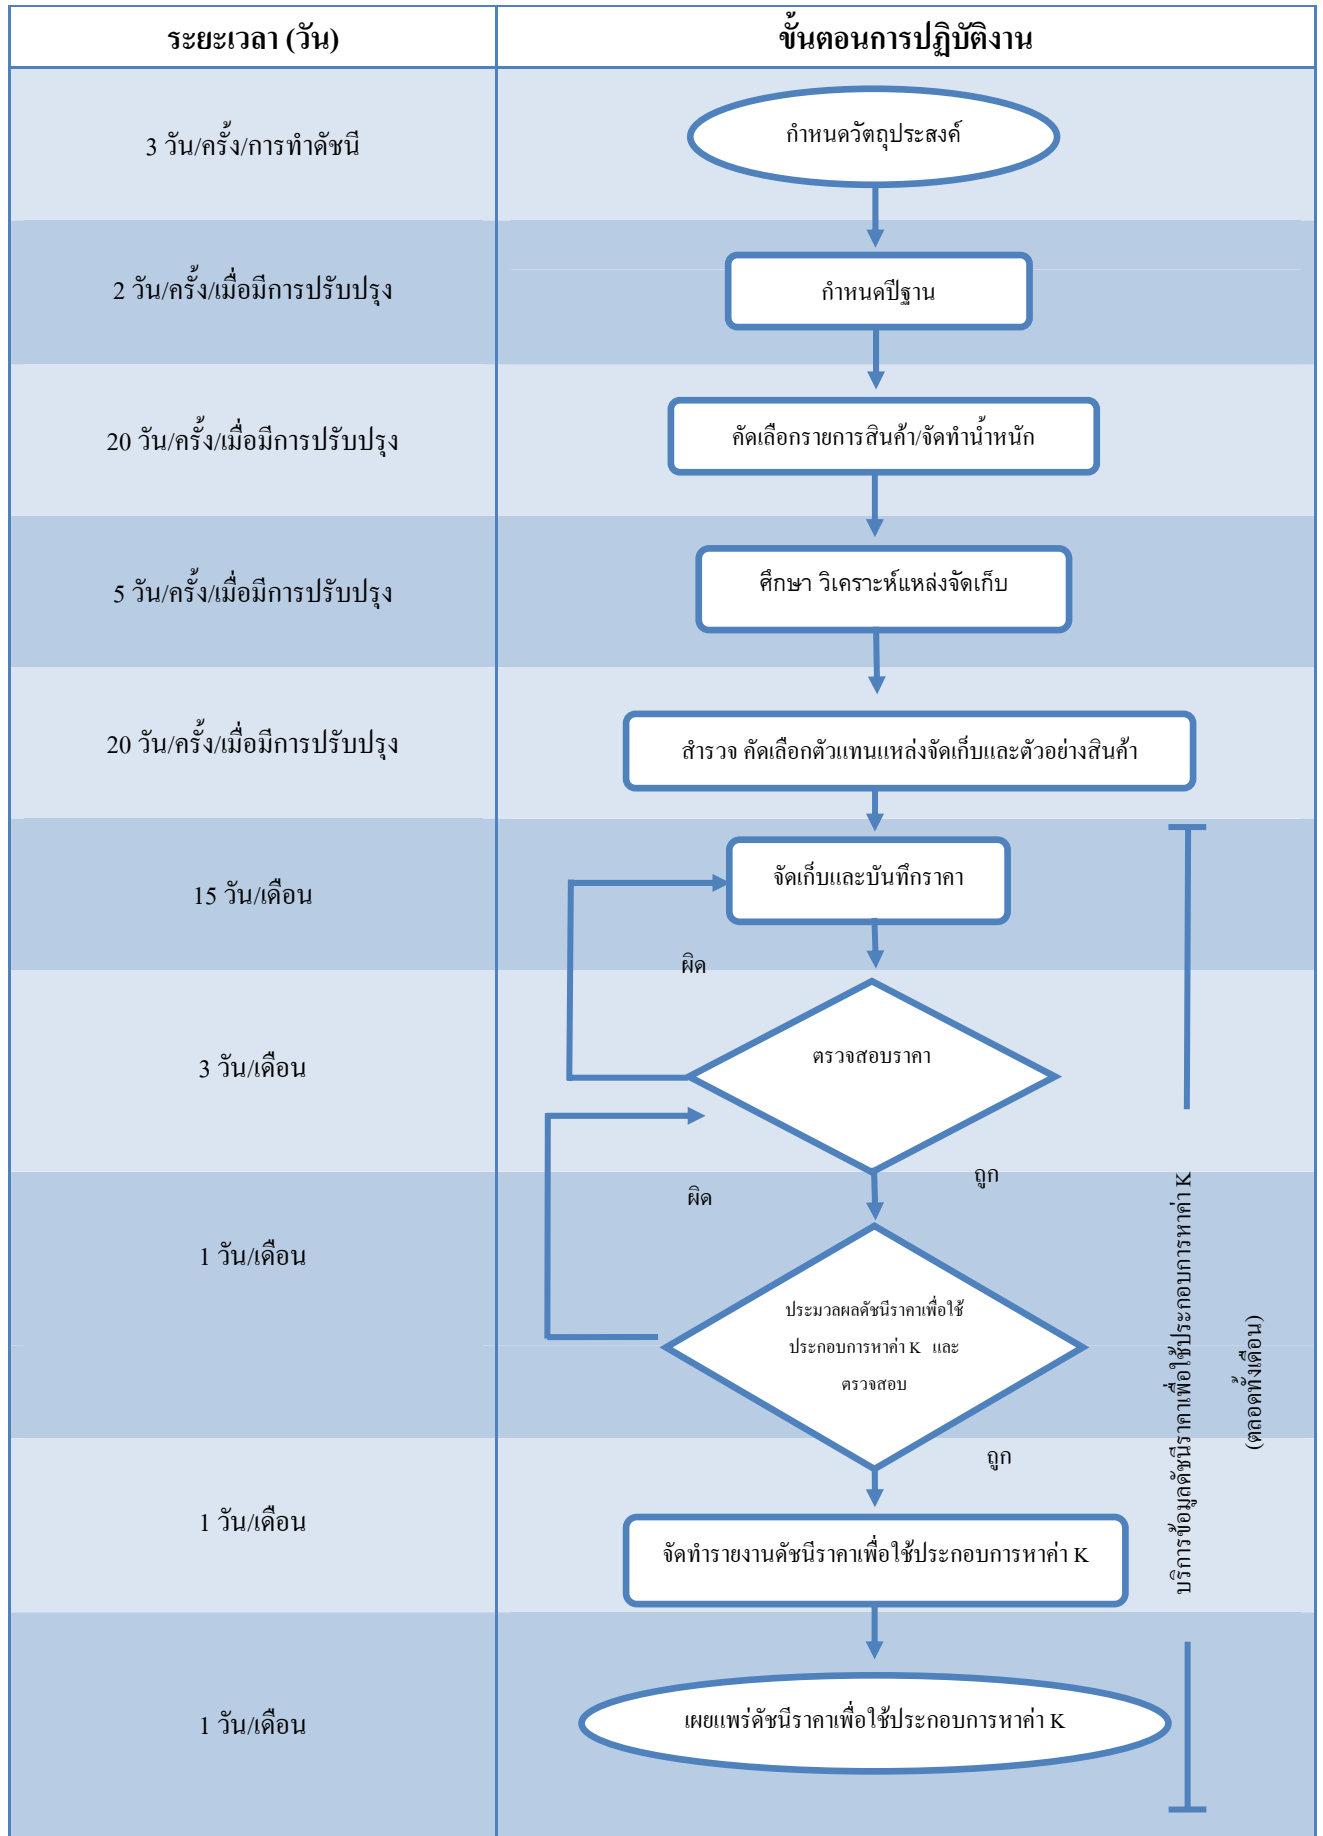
| ระยะเวลา (วัน) | ขั้นตอนการปฏิบัติงาน |
|---|---|
| 3 วัน/ครั้ง/การทำดัชนี | กำหนดวัตถุประสงค์ |
| 2 วัน/ครั้ง/เมื่อมีการปรับปรุง | กำหนดปีฐาน |
| 20 วัน/ครั้ง/เมื่อมีการปรับปรุง | คัดเลือกรายการสินค้า/จัดทำน้ำหนัก |
| 5 วัน/ครั้ง/เมื่อมีการปรับปรุง | ศึกษา วิเคราะห์แหล่งจัดเก็บ |
| 20 วัน/ครั้ง/เมื่อมีการปรับปรุง | สำรวจ คัดเลือกตัวแทนแหล่งจัดเก็บและตัวอย่างสินค้า |
| 15 วัน/เดือน | จัดเก็บและบันทึกราคา |
| 3 วัน/เดือน | ผิด ตรวจสอบราคา ถูก |
| 1 วัน/เดือน | ผิด ประมวลผลดัชนีราคาเพื่อใช้ประกอบการหาค่า K และตรวจสอบ ถูก |
| 1 วัน/เดือน | จัดทำรายงานดัชนีราคาเพื่อใช้ประกอบการหาค่า K |
| 1 วัน/เดือน | เผยแพร่ดัชนีราคาเพื่อใช้ประกอบการหาค่า K |

บริการข้อมูลดัชนีราคาเพื่อใช้ประกอบการหาค่า K (ตลอดทั้งเดือน)